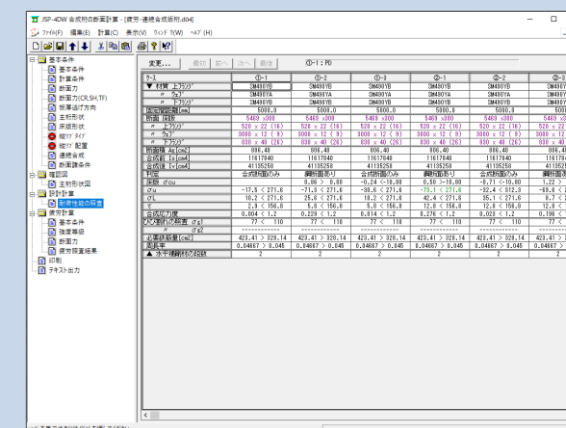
JSP-4DW 合成桁応断面計算 - [資料 - 連続合成桁例.d04]

ファイル(F) 編集(E) 計算(C) 表示(V) ウィンドウ(W) ヘルプ(H)

基本条件
基本条件
計算条件
断面力
断面力(CR,SH,TF)
荷重流行方向
主桁形状
床版形状
縦リブ タイプ
縦リブ 配置
連続合成
断面諸条件
確認図
主桁形状図
設計計算
断面性能の照査
疲労計算
基本条件
強度等級
断面力
疲労照査結果
印刷
テキスト出力

変更... 追加 前へ 次へ 削除 ①-1 : P0

| ケース | ①-1 | ①-2 | ①-3 | ②-1 | ②-2 | ②-3 |
|---|---|---|---|---|---|---|
| ▼ 材質 上フランジ | SM490YB | SM490YB | SM490YB | SM490YB | SM490YB | SM490Y |
| 〃 ウェブ | SM490YA | SM490YA | SM490YA | SM490YA | SM490YA | SM490Y |
| 〃 下フランジ | SM490YB | SM490YB | SM490YB | SM490YB | SM490YB | SM490Y |
| 床版 | 5000.0 | 5000.0 | 5000.0 | 5000.0 | 5000.0 | 5000 |
| 断面 床版 | 5463 x300 | 5463 x300 | 5463 x300 | 5463 x300 | 5463 x300 | 5463 x2 |
| 〃 上フランジ | 520 x 22 (16) | 520 x 22 (16) | 520 x 22 (16) | 520 x 22 (16) | 520 x 22 (16) | 520 x 2 |
| 〃 ウェブ | 3000 x 12 (9) | 3000 x 12 (9) | 3000 x 12 (9) | 3000 x 12 (9) | 3000 x 12 (9) | 3000 x |
| 〃 下フランジ | 830 x 40 (26) | 830 x 40 (26) | 830 x 40 (26) | 830 x 40 (26) | 830 x 40 (26) | 830 x 4 |
| 断面積 As[cm2] | 896.40 | 896.40 | 896.40 | 896.40 | 896.40 | 896.4 |
| 合成桁 Iv[cm4] | 11617040 | 11617040 | 11617040 | 11617040 | 11617040 | 1161704 |
| 合成桁 Iv[cm4] | 41135258 | 41135258 | 41135258 | 41135258 | 41135258 | 4113525 |
| 判定 | 合成断面のみ | 鋼断面あり | 合成断面のみ | 合成断面のみ | 合成断面のみ | 鋼断面 |
| 床版 σcu | | 0.86 > 0.00 | -0.24 < 10.00 | 0.59 > 10.00 | -6.71 < 10.00 | 1.22 > |
| σu | -17.5 < 271.6 | -71.3 < 271.6 | -38.6 < 271.6 | -79.1 < 271.6 | -32.4 < 312.3 | -89.4 < |
| σL | 18.2 < 271.6 | 25.8 < 271.6 | 18.2 < 271.6 | 42.4 < 271.6 | 35.1 < 271.6 | 8.7 < |
| τ | 2.8 < 156.8 | 5.8 < 156.8 | 5.8 < 156.8 | 12.8 < 156.8 | 12.8 < 156.8 | 12.8 < |
| 合成応力度 | 0.004 < 1.2 | 0.229 < 1.2 | 0.014 < 1.2 | 0.276 < 1.2 | 0.020 < 1.2 | 0.196 < |
| ズレ止め 応力 σd | 77 < 110 | 77 < 110 | 77 < 110 | 77 < 110 | 77 < 110 | 77 < |
| 〃 σd2 | | | | | | |
| 必要鉄筋量[cm2] | 423.41 > 329.14 | 423.41 > 329.14 | 423.41 > 329.14 | 423.41 > 329.14 | 423.41 > 329.14 | 423.41 > |
| 配筋率 | 0.04667 > 0.045 | 0.04667 > 0.045 | 0.04667 > 0.045 | 0.04667 > 0.045 | 0.04667 > 0.045 | 0.04667 > |
| ▲ 水平補剛材の段数 | 2 | 2 | 2 | 2 | 2 | 2 |